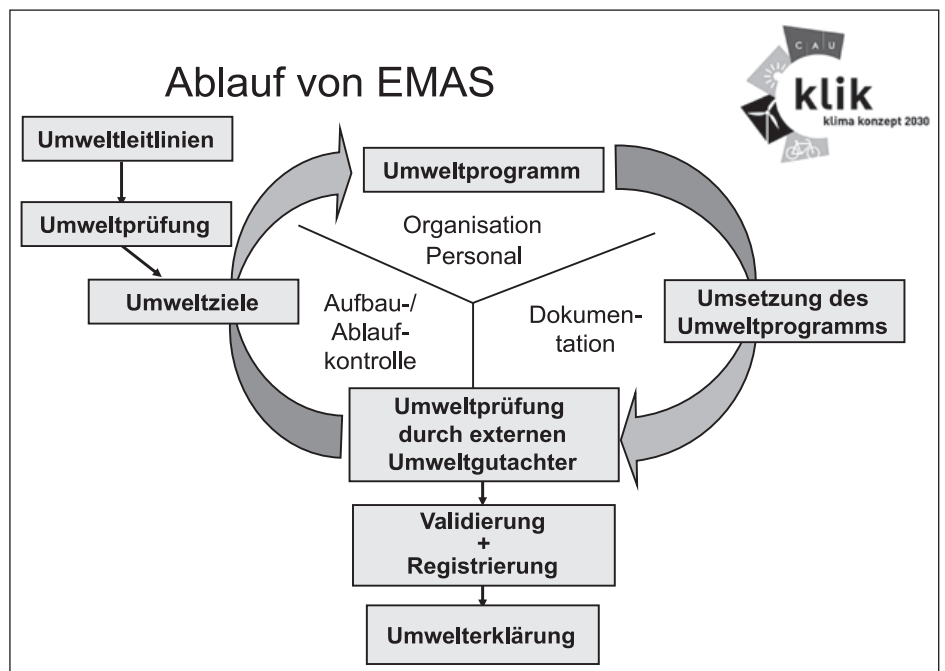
Ablauf von EMAS

C A U
klik
klima konzept 2030

Umweltleitlinien

Umweltprüfung

Umweltziele

Umweltprogramm

Organisation
Personal

Aufbau-/
Ablaufkontrolle

Dokumentation

Umsetzung des Umweltprogramms

Umweltprüfung durch externen Umweltgutachter

Validierung + Registrierung

Umwelterklärung